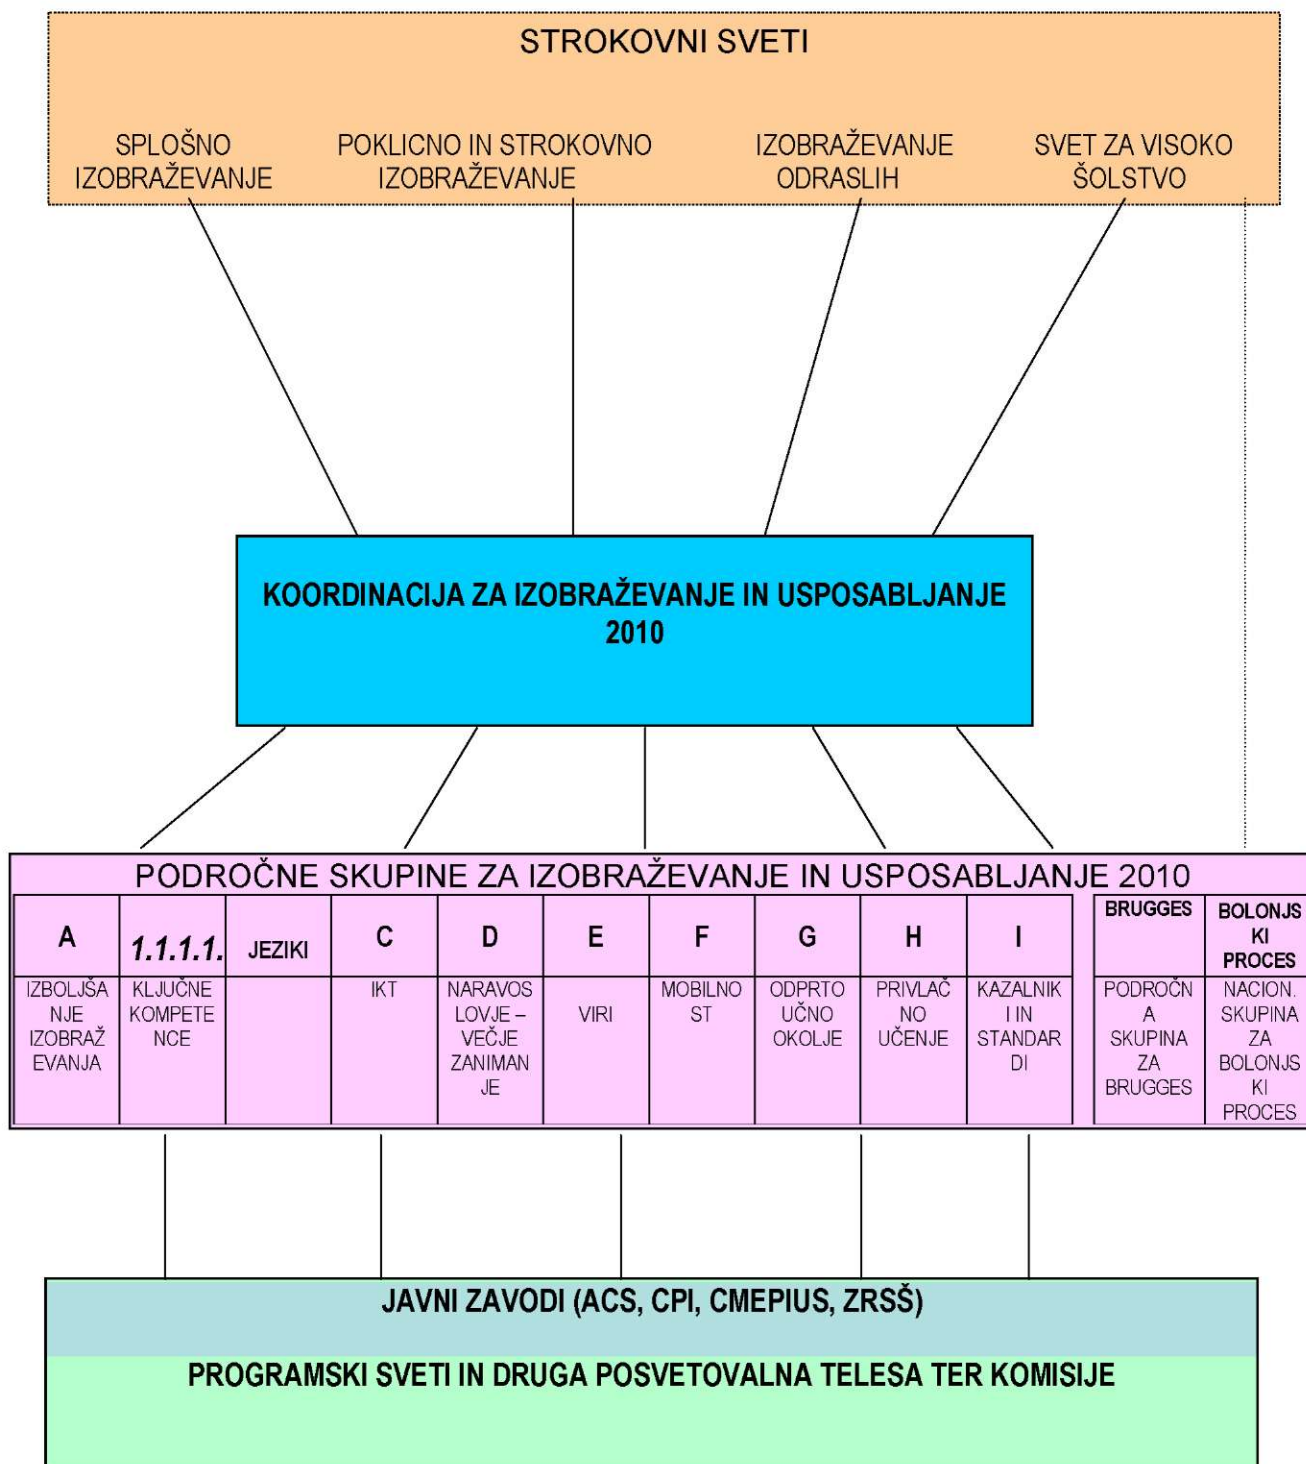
STROKOVNI SVETI

SPLOŠNO IZOBRAŽEVANJE

POKLICNO IN STROKOVNO IZOBRAŽEVANJE

IZOBRAŽEVANJE ODRASLIH

SVET ZA VISOKO ŠOLSTVO

KOORDINACIJA ZA IZOBRAŽEVANJE IN USPOSABLJANJE 2010

PODROČNE SKUPINE ZA IZOBRAŽEVANJE IN USPOSABLJANJE 2010

| A | 1.1.1.1. | JEZIKI | C | D | E | F | G | H | I | BRUGGES | BOLONJSKI PROCES |
|---|---|---|---|---|---|---|---|---|---|---|---|
| IZBOLJŠANJE IZOBRAŽEVANJA | KLJUČNE KOMPETENCE | | IKT | NARAVOSLOVJE – VEČJE ZANIMANJE | VIRI | MOBILNOST | ODPRTO UČNO OKOLJE | PRIVLAČNO UČENJE | KAZALNIKI IN STANDARDI | PODROČNA SKUPINA ZA BRUGGES | NACION. SKUPINA ZA BOLONJSKI PROCES |

JAVNI ZAVODI (ACS, CPI, CMEPIUS, ZRSŠ)

PROGRAMSKI SVETI IN DRUGA POSVETOVALNA TELESA TER KOMISIJE